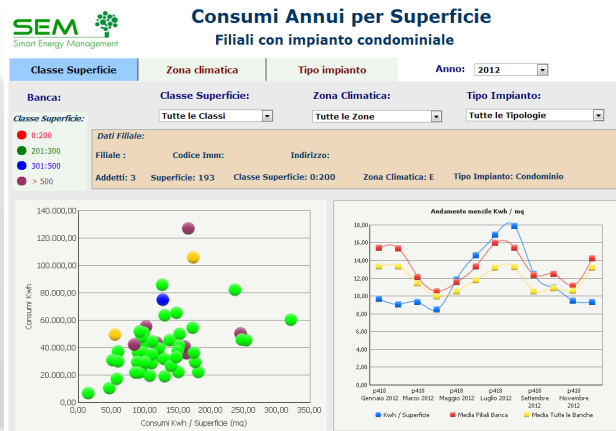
SEM
Smart Energy Management

Consumi Annui per Superficie
Filiali con impianto condominiale

Classe Superficie | Zona climatica | Tipo impianto

Anno: 2012

Banca:

Classe Superficie:
0:200
201:300
301:500
> 500

Classe Superficie: Tutte le Classi
Zona Climatica: Tutte le Zone
Tipo Impianto: Tutte le Tipologie

Dati Filiale:
Filiale : Codice Imm: Indirizzo:
Addetti: 3 Superficie: 193 Classe Superficie: 0:200 Zona Climatica: E Tipo Impianto: Condominio

140.000,00
120.000,00
100.000,00
80.000,00
60.000,00
40.000,00
20.000,00
0,00
Consumi Kwh
0,00 50,00 100,00 150,00 200,00 250,00 300,00 350,00
Consumi Kwh / Superficie (mq)

Andamento mensile Kwh / mq
18,00
16,00
14,00
12,00
10,00
8,00
6,00
4,00
2,00
0,00
p418 Gennaio 2012
p418 Marzo 2012
p418 Maggio 2012
p418 Luglio 2012
p418 Settembre 2012
p418 Novembre 2012
Kwh / Superficie
Media Filiali Banca
Media Tutte le Banche